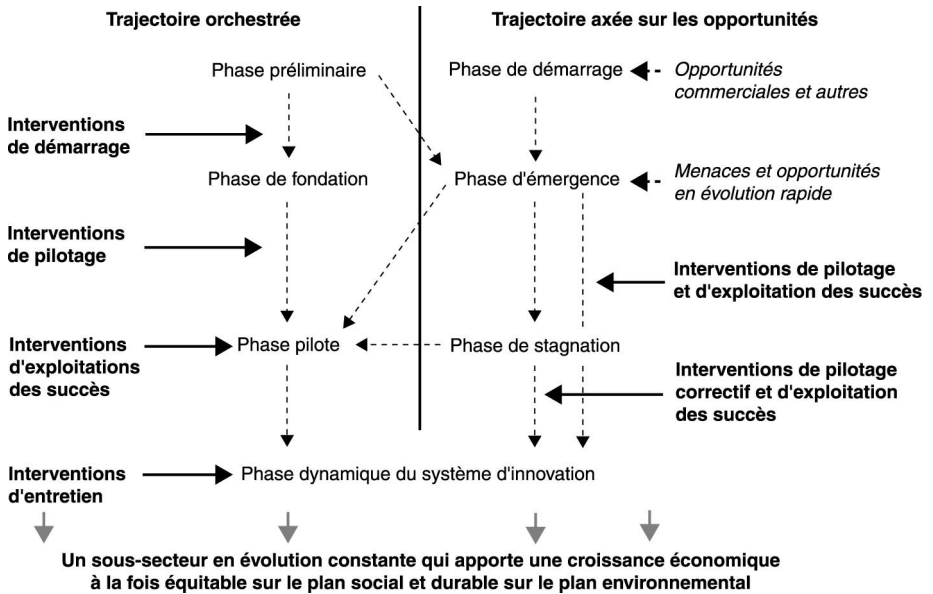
Trajectoire orchestrée

Trajectoire axée sur les opportunités

Phase préliminaire

Phase de démarrage

Opportunités commerciales et autres

Interventions de démarrage

Phase de fondation

Phase d'émergence

Menaces et opportunités en évolution rapide

Interventions de pilotage

Interventions de pilotage et d'exploitation des succès

Interventions d'exploitations des succès

Phase pilote

Phase de stagnation

Interventions de pilotage correctif et d'exploitation des succès

Interventions d'entretien

Phase dynamique du système d'innovation

Un sous-secteur en évolution constante qui apporte une croissance économique à la fois équitable sur le plan social et durable sur le plan environnemental